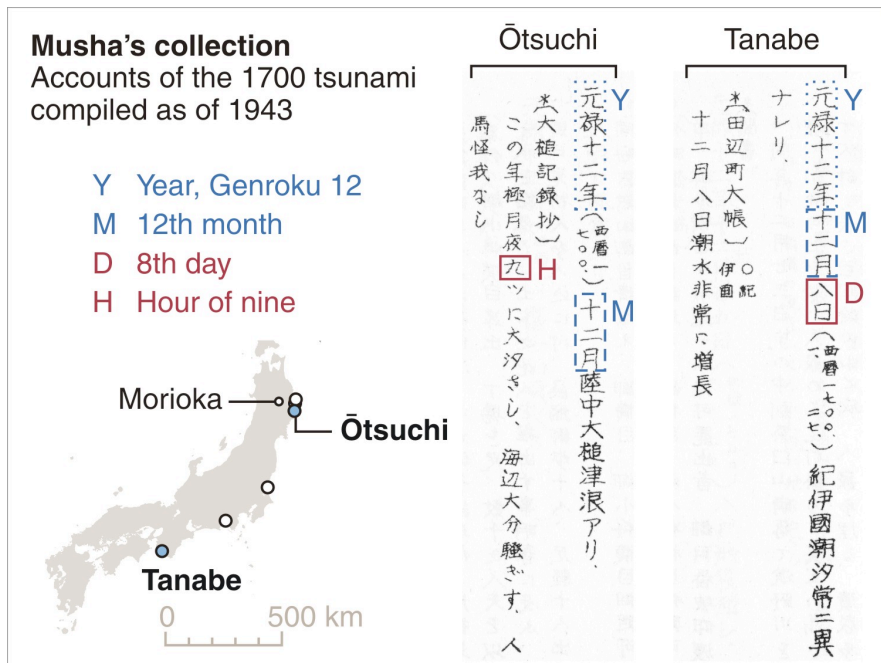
**Musha's collection**
Accounts of the 1700 tsunami compiled as of 1943

Y Year, Genroku 12
M 12th month
D 8th day
H Hour of nine

Morioka
Ōtsuchi
Tanabe

0 500 km

Ōtsuchi

元禄十二年(西暦一七〇〇)十二月陸中大槌津浪アリ、
(大槌記録抄)
この年極月夜九ツに大汐さし、海辺大分騒ぎす、人馬怪我なし

Y M H

Tanabe

元禄十二年十二月八日(西暦一七〇〇、一、二七)紀伊國潮汐常ニ異ナレリ、
(田辺町大帳)○紀伊國
十二月八日潮水非常に増長

Y M D